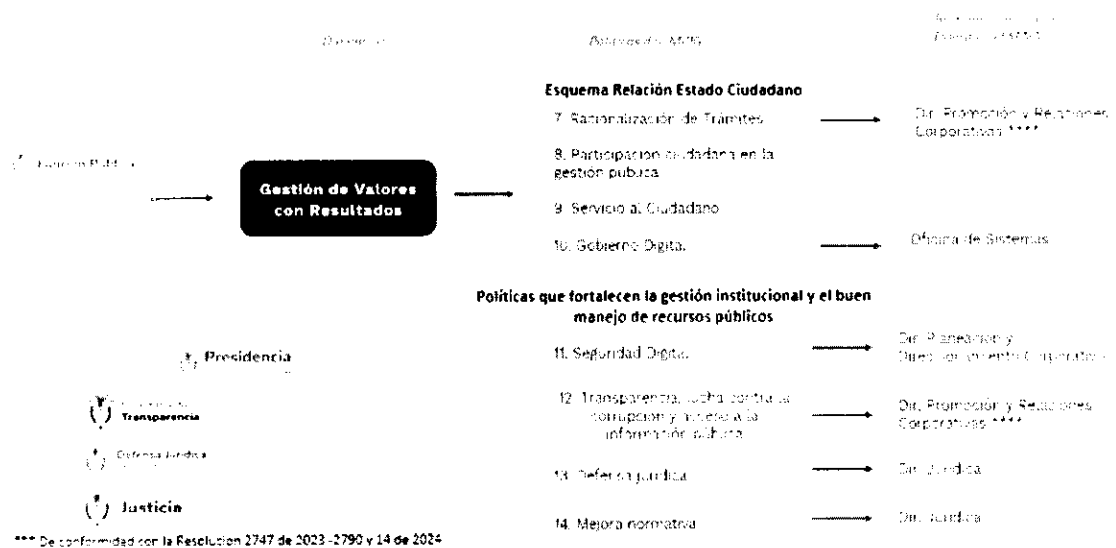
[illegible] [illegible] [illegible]

Esquema Relación Estado Ciudadano

7. Racionalización de Trámites → Dir. Promoción y Relaciones Corporativas ****

8. Participación ciudadana en la gestión pública

9. Servicio al Ciudadano

10. Gobierno Digital → Oficina de Sistemas

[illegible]

Gestión de Valores con Resultados

Políticas que fortalecen la gestión institucional y el buen manejo de recursos públicos

11. Seguridad Digital → Dir. Planeación y Direccionamiento Corporativo

12. Transparencia, lucha contra la corrupción y acceso a la información pública → Dir. Promoción y Relaciones Corporativas ****

13. Defensa jurídica → Dir. Jurídica

14. Mejora normativa → Dir. Jurídica

Presidencia

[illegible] Transparencia

Defensa Jurídica

Justicia

*** De conformidad con la Resolución 2747 de 2023 -2790 y 14 de 2024